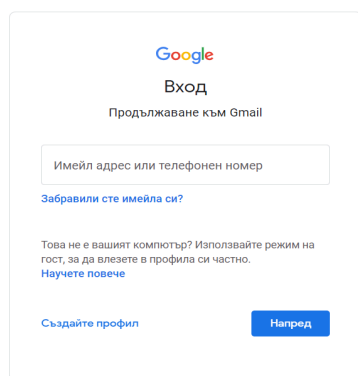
Google

Вход

Продължаване към Gmail

Имейл адрес или телефонен номер

Забравили сте имейла си?

Това не е вашият компютър? Използвайте режим на гост, за да влезете в профила си частно.
Научете повече

Създайте профил

Напред